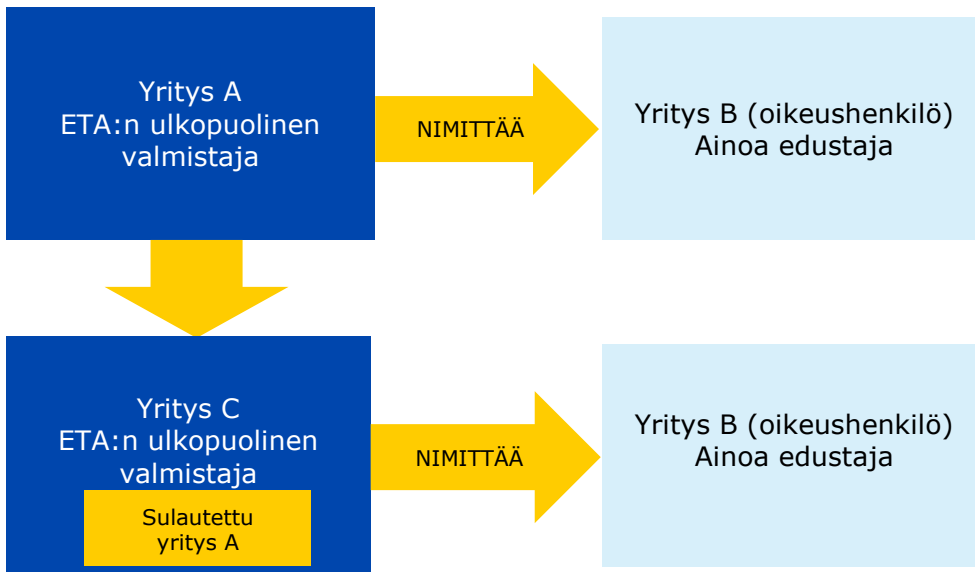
Yritys A
ETA:n ulkopuolinen valmistaja

NIMITTÄÄ

Yritys B (oikeushenkilö)
Ainoa edustaja

Yritys C
ETA:n ulkopuolinen valmistaja

Sulautettu yritys A

NIMITTÄÄ

Yritys B (oikeushenkilö)
Ainoa edustaja